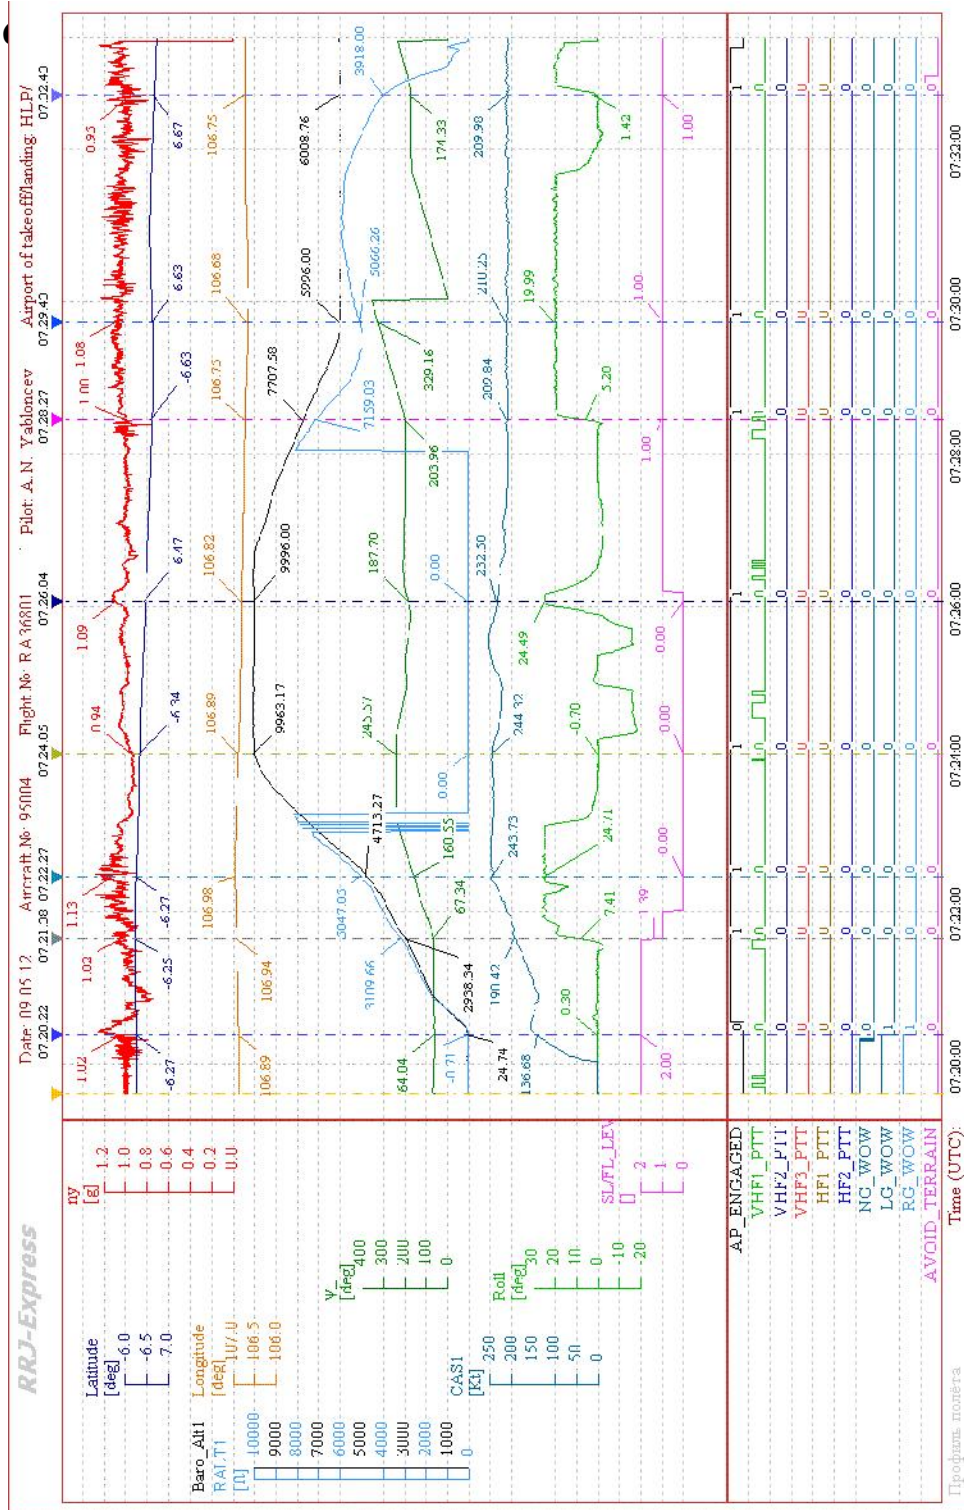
RRJ-Express

Date: 09.05.12 Aircraft № 95004 Flight № RA 36801 Pilot: A. N. Yablontsev Airport of takeoff/landing: HLP/

07:20:22 07:21:38 07:22:27 07:24:05 07:26:04 07:28:27 07:29:43 07:32:43

Baro_Alt1
RALT1
[ft]
10000
9000
8000
7000
6000
5000
4000
3000
2000
1000
0

Latitude
[deg]
-6.0
-6.5
-7.0

Longitude
[deg]
107.0
106.5
106.0

CAS1
[Kt]
250
200
150
100
50
0

Ψ
[deg]
400
300
200
100
0

Roll
[deg]
30
20
10
0
-10
-20

ny
[g]
1.2
1.0
0.8
0.6
0.4
0.2
0.0

SL/FL_LEV
[]
2
1
0

-1.02 1.02 1.13 0.94 1.09 1.00 1.08 0.95

-6.27 -6.25 -6.27 -6.34 -6.47 -6.63 -6.63 -6.67

106.89 106.94 106.98 106.89 106.82 106.75 106.68 106.75

24.74 2938.34 3109.66 3047.03 4713.27 9963.17 9996.00 7707.58 7159.03 5006.00 5066.26 6008.76 3918.00

64.04 67.34 160.55 245.57 187.70 203.96 329.16 174.33

-0.71 0.00 0.00

136.68 190.42 243.73 244.32 232.50 209.84 210.25 209.98

0.30 7.41 24.71 -0.70 24.49 5.20 19.99 1.42

2.00 1.39 0.00 0.00 0.00 1.00 1.00 1.00

AP_ENGAGED
VHF1_PTT
VHF2_PTT
VHF3_PTT
HF1_PTT
HF2_PTT
NG_WOW
LG_WOW
RG_WOW
AVOID_TERRAIN

Time (UTC):
07:20:00 07:22:00 07:24:00 07:26:00 07:28:00 07:30:00 07:32:00

Профиль полёта